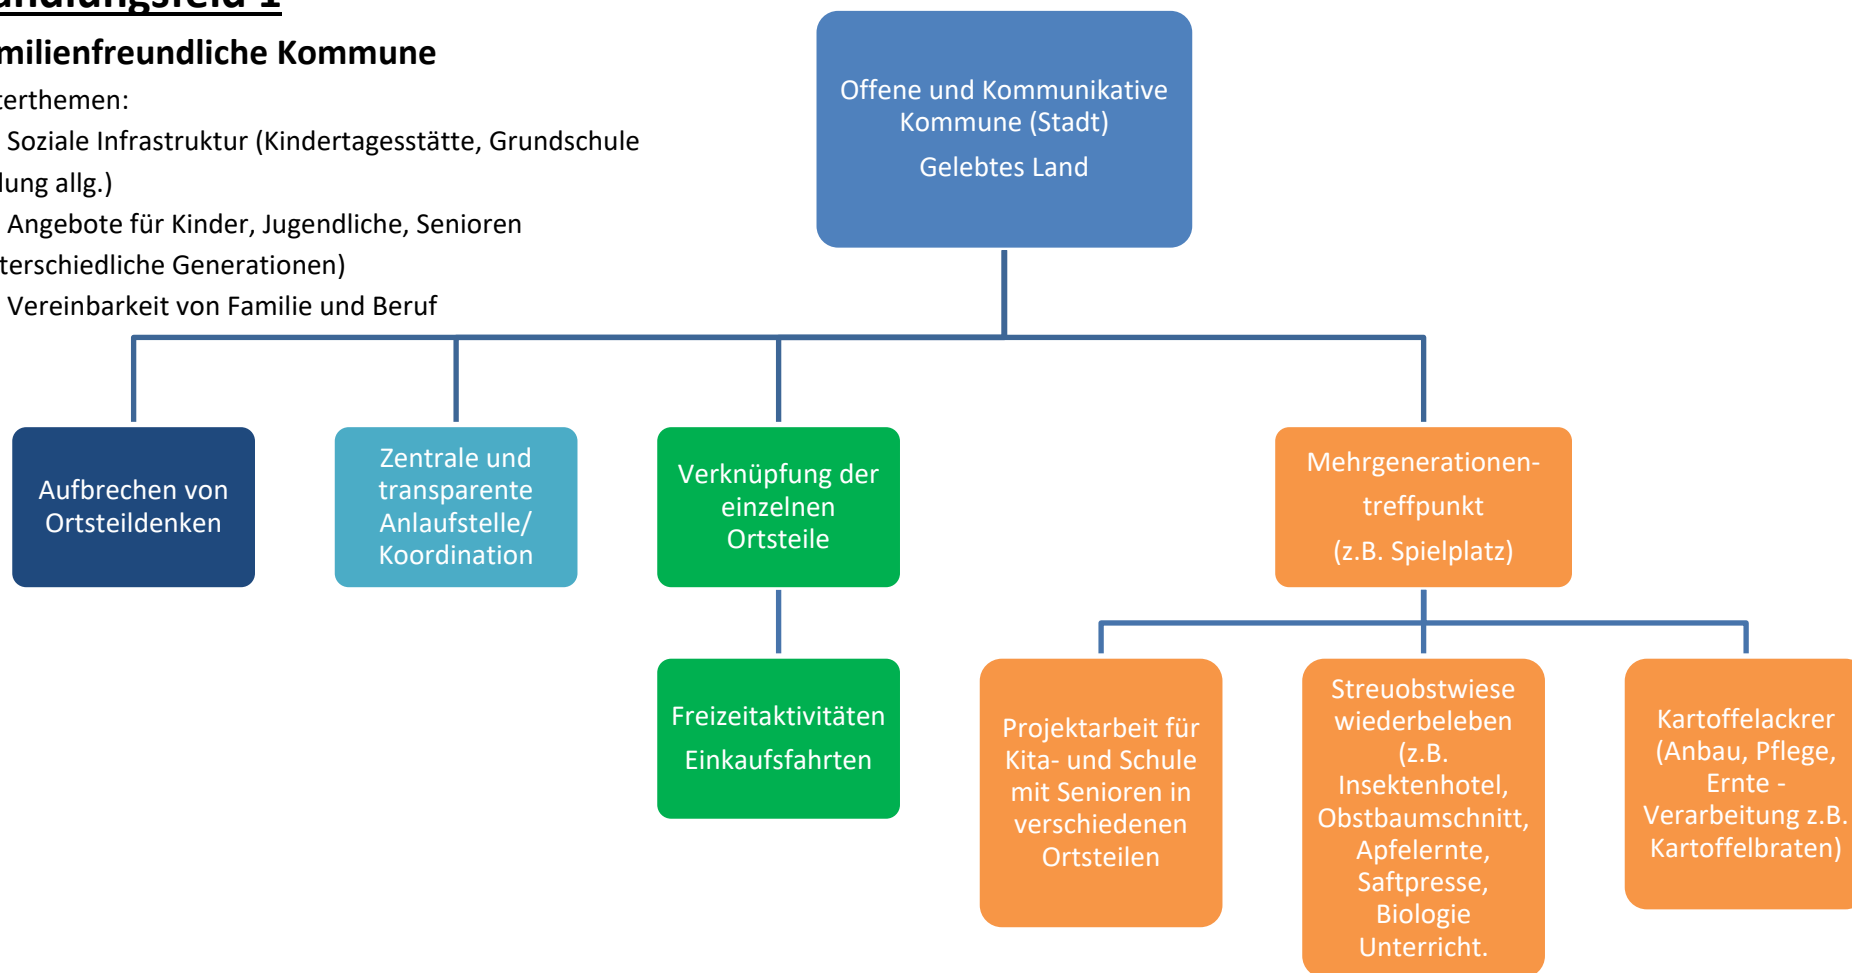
andlungsfeld 1

milienfreundliche Kommune

terthemen:

Soziale Infrastruktur (Kindertagesstätte, Grundschule lung allg.)

Angebote für Kinder, Jugendliche, Senioren terschiedliche Generationen)

Vereinbarkeit von Familie und Beruf

Offene und Kommunikative Kommune (Stadt)

Gelebtes Land

Aufbrechen von Ortsteildenken

Zentrale und transparente Anlaufstelle/ Koordination

Verknüpfung der einzelnen Ortsteile

Freizeitaktivitäten

Einkaufsfahrten

Mehrgenerationen-treffpunkt

(z.B. Spielplatz)

Projektarbeit für Kita- und Schule mit Senioren in verschiedenen Ortsteilen

Streuobstwiese wiederbeleben (z.B. Insektenhotel, Obstbaumschnitt, Apfelernte, Saftpresse, Biologie Unterricht.

Kartoffelackrer (Anbau, Pflege, Ernte - Verarbeitung z.B. Kartoffelbraten)